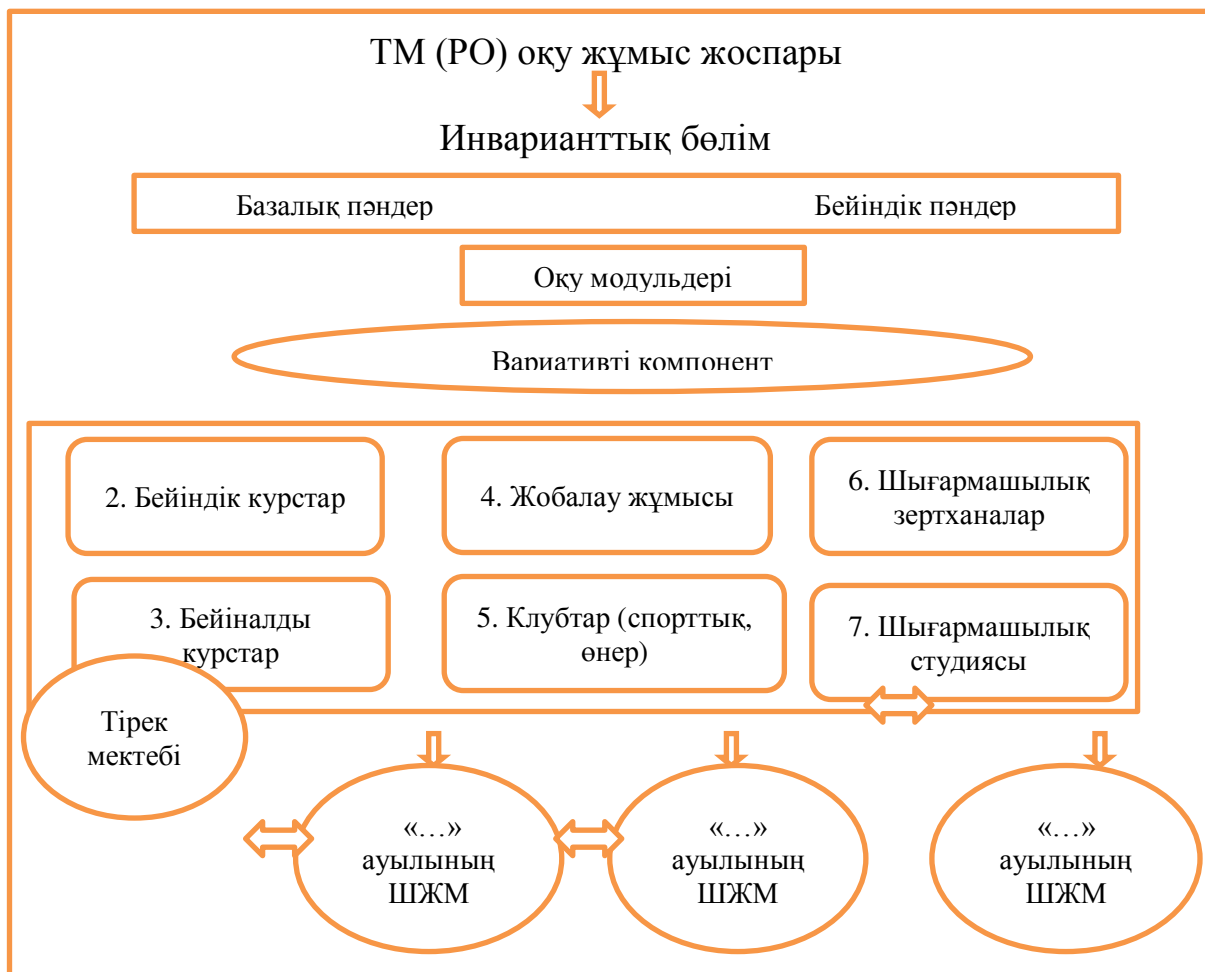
ТМ (РО) оқу жұмыс жоспары

Инварианттық бөлім

Базалық пәндер

Бейіндік пәндер

Оқу модульдері

Вариативті компонент

2. Бейіндік курстар

4. Жобалау жұмысы

6. Шығармашылық зертханалар

3. Бейіналды курстар

5. Клубтар (спорттық, өнер)

7. Шығармашылық студиясы

Тірек мектебі

«…» ауылының ШЖМ

«…» ауылының ШЖМ

«…» ауылының ШЖМ